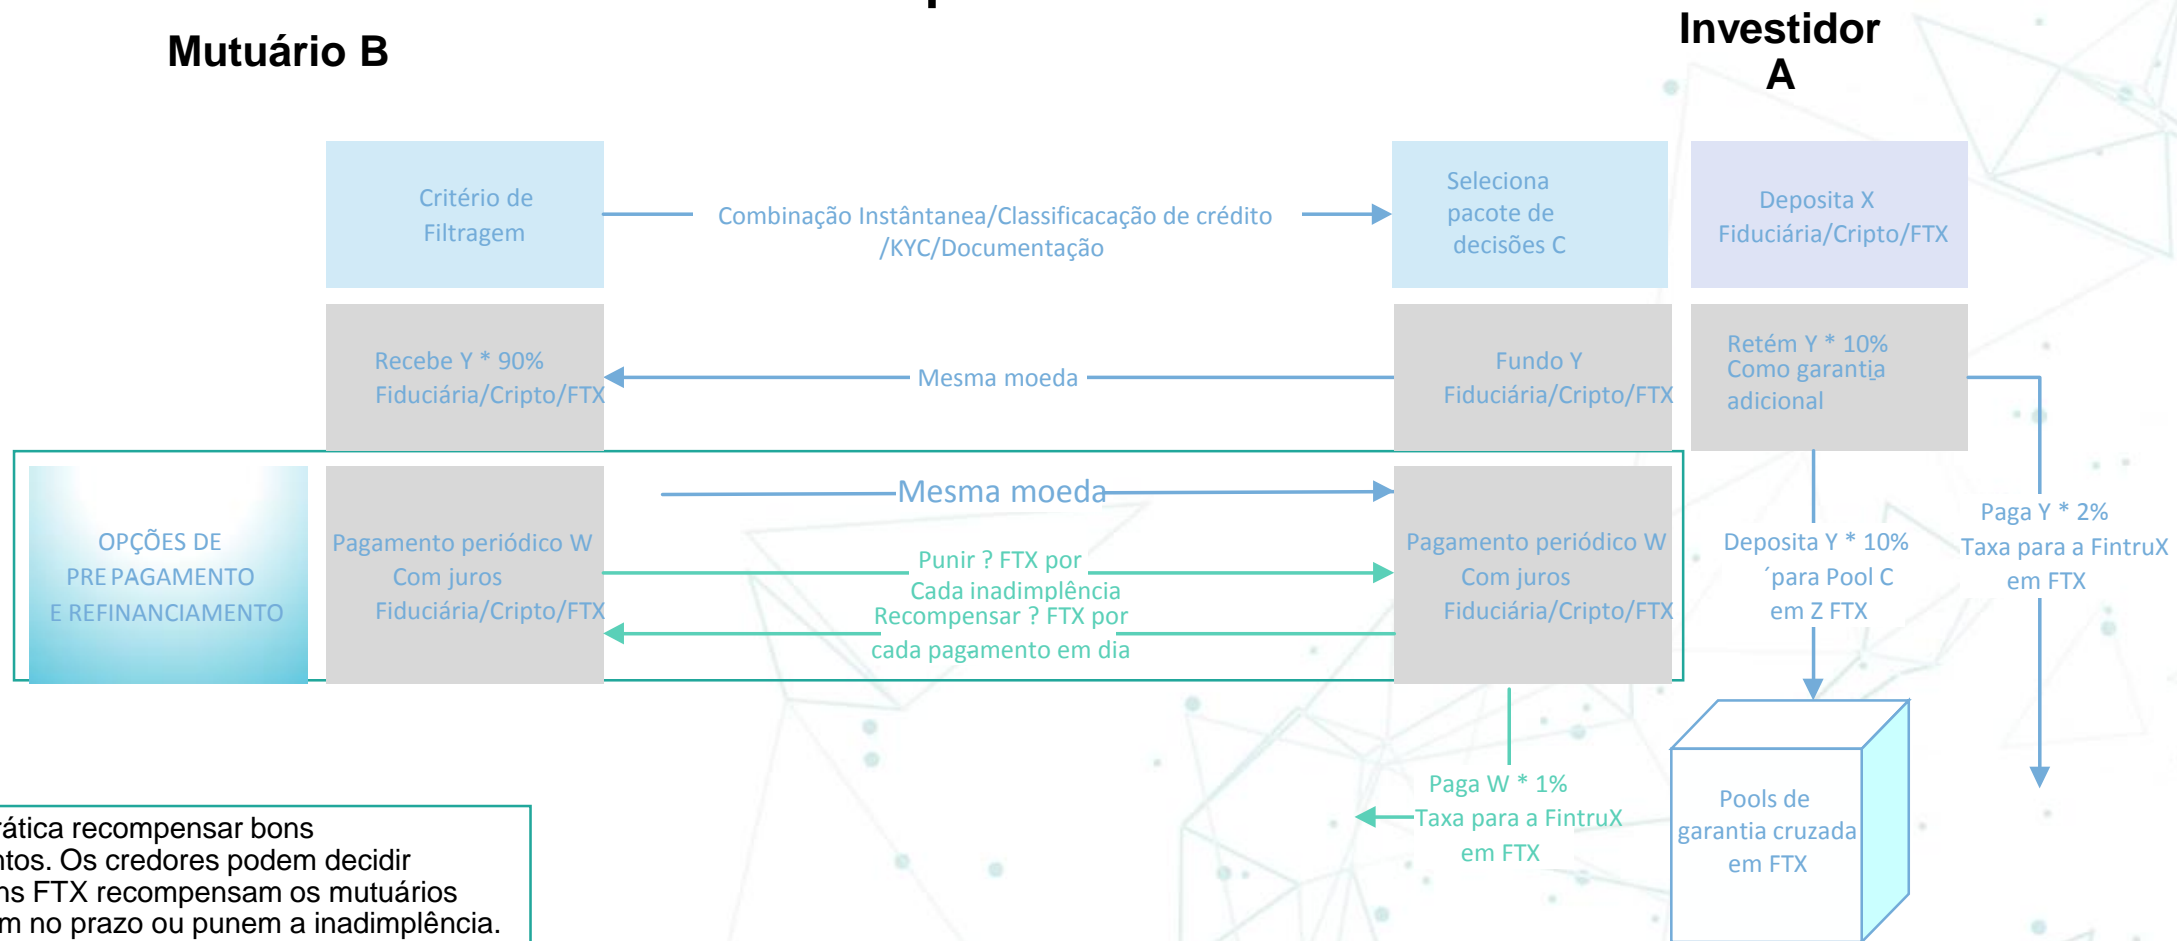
Mutuário B

Investidor A

Critério de Filtragem

Combinação Instântanea/Classificacação de crédito /KYC/Documentação

Seleciona pacote de decisões C

Deposita X Fiduciária/Cripto/FTX

Recebe Y * 90% Fiduciária/Cripto/FTX

Mesma moeda

Fundo Y Fiduciária/Cripto/FTX

Retém Y * 10% Como garantia adicional

OPÇÕES DE PRE PAGAMENTO E REFINANCIAMENTO

Pagamento periódico W Com juros Fiduciária/Cripto/FTX

Mesma moeda

Punir ? FTX por Cada inadimplência

Recompensar ? FTX por cada pagamento em dia

Pagamento periódico W Com juros Fiduciária/Cripto/FTX

Deposita Y * 10% ´para Pool C em Z FTX

Paga Y * 2% Taxa para a FintruX em FTX

Paga W * 1% Taxa para a FintruX em FTX

Pools de garantia cruzada em FTX

rática recompensar bons ntos. Os credores podem decidir ns FTX recompensam os mutuários m no prazo ou punem a inadimplência.